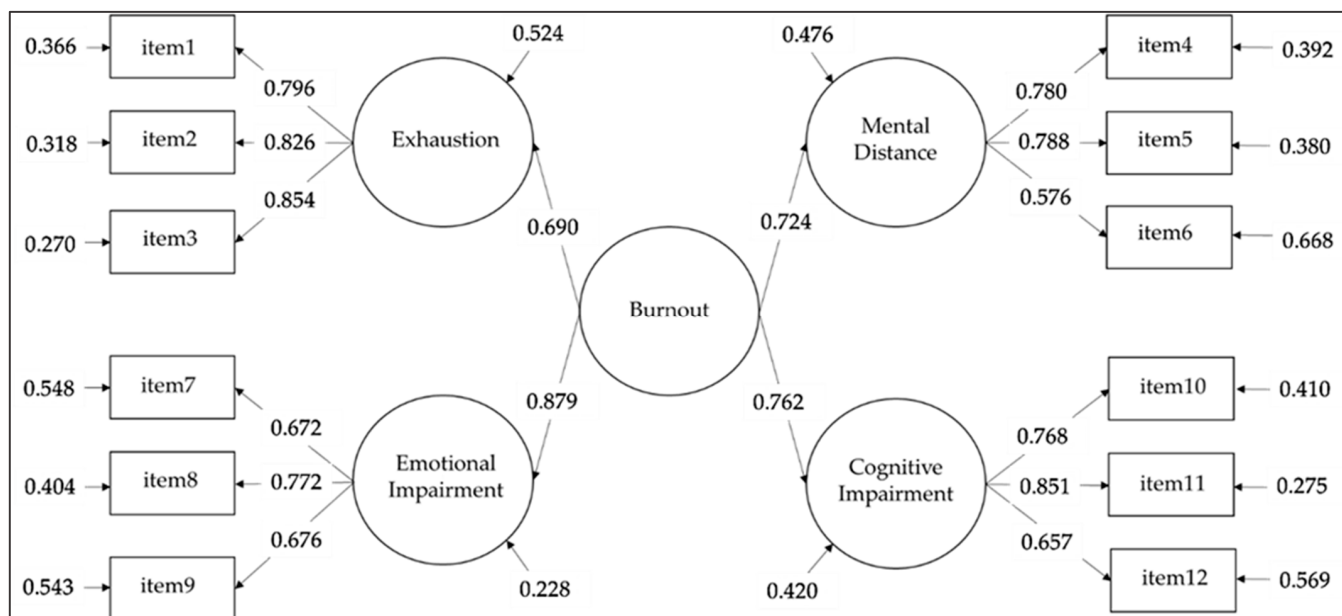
0.366 item1
0.318 item2
0.270 item3
0.796
0.826
0.854
0.524
Exhaustion
0.476
Mental Distance
0.780
0.788
0.576
item4 0.392
item5 0.380
item6 0.668
0.690
0.724
Burnout
0.879
0.762
0.548 item7
0.404 item8
0.543 item9
0.672
0.772
0.676
Emotional Impairment
0.228
Cognitive Impairment
0.420
0.768
0.851
0.657
item10 0.410
item11 0.275
item12 0.569